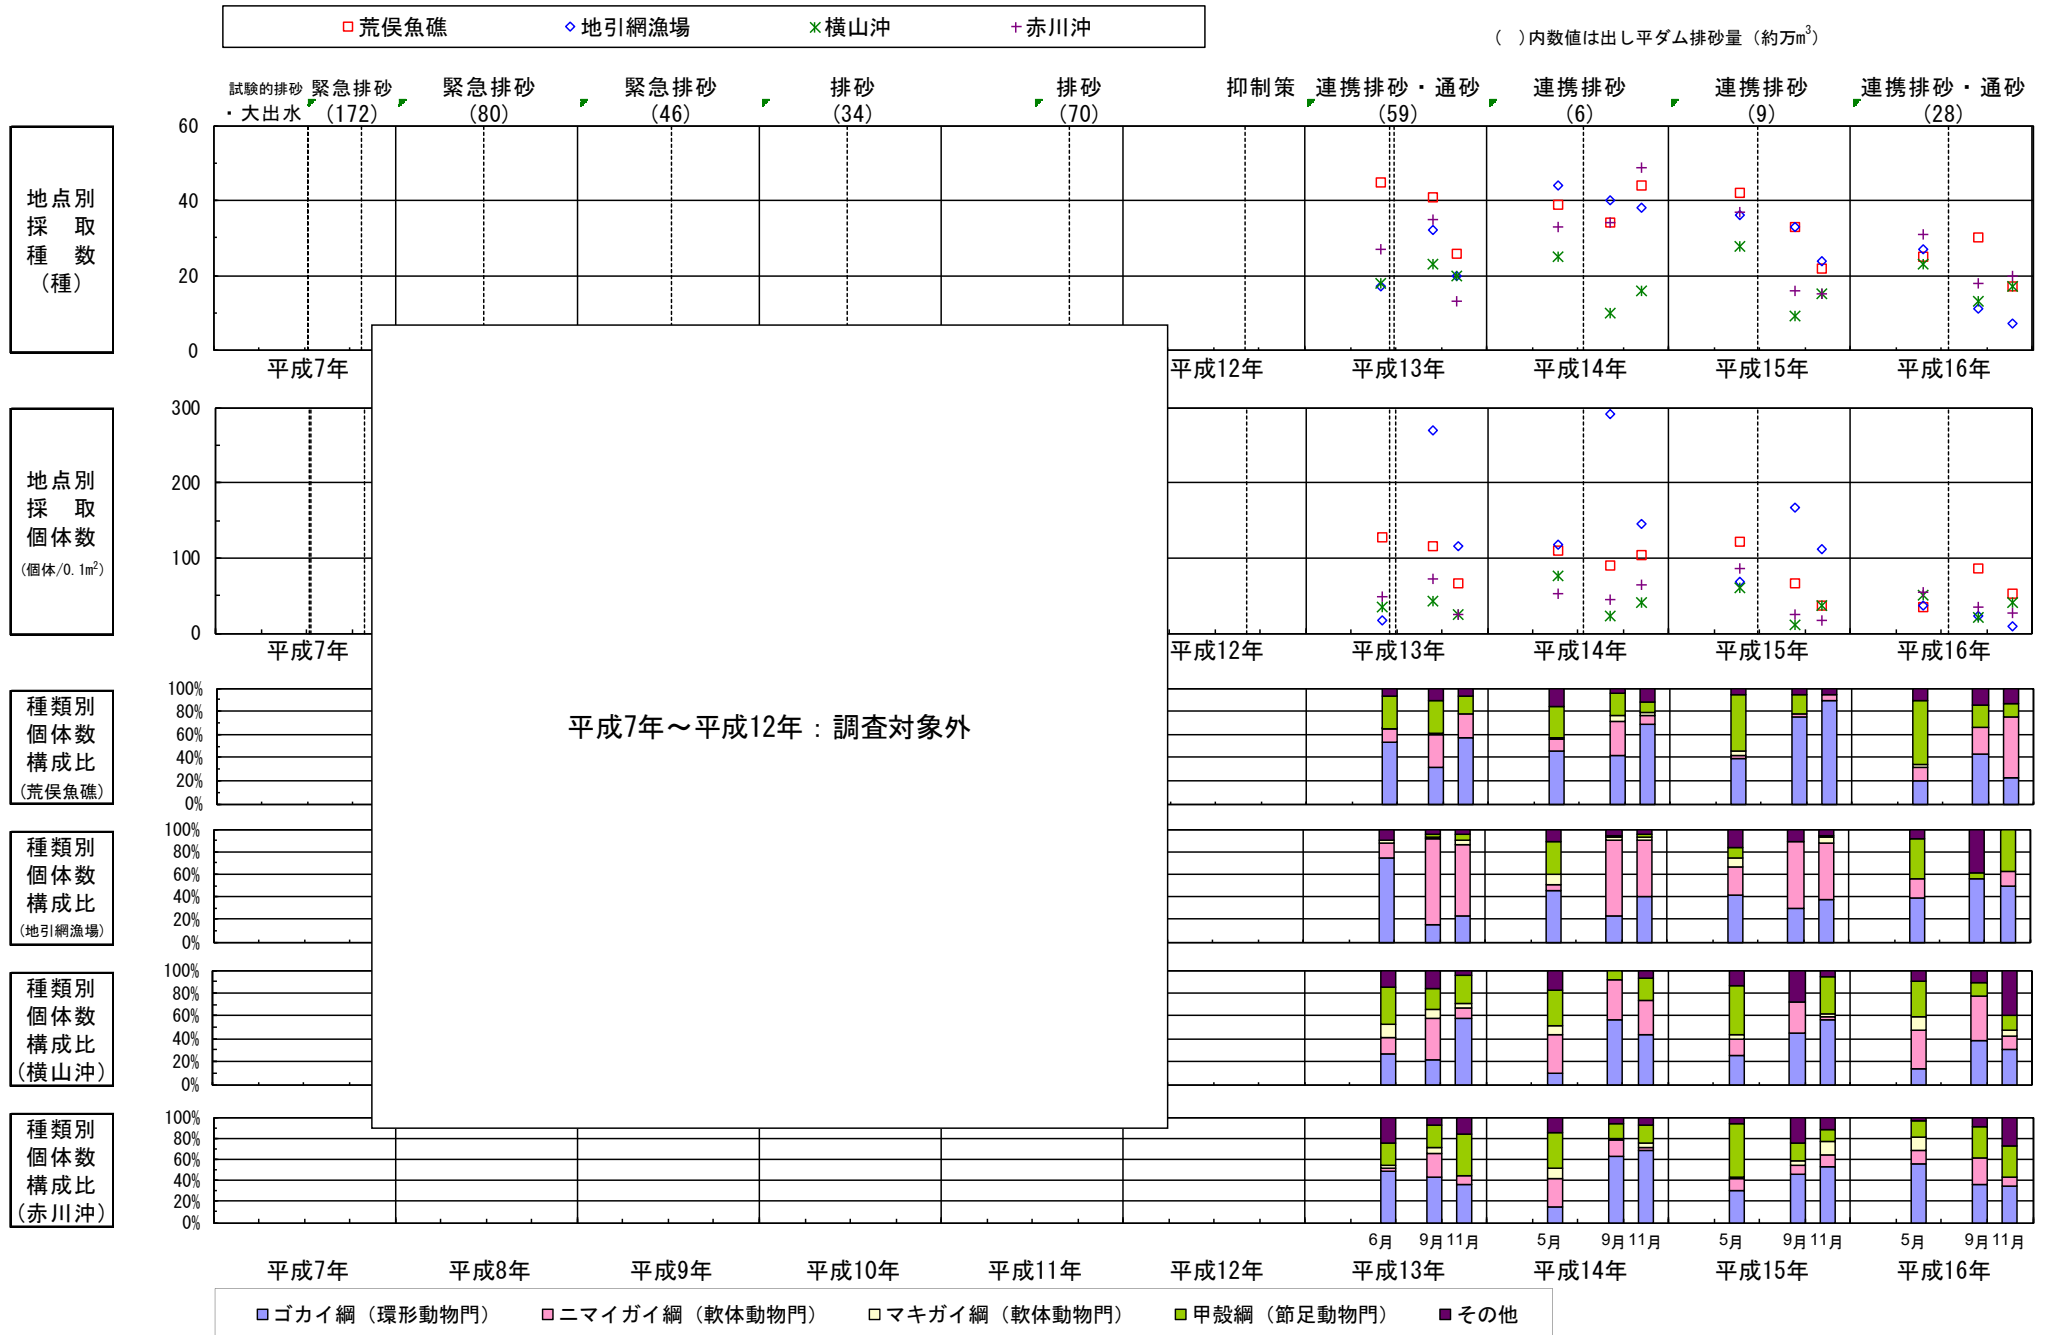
□荒俣魚礁 ◇地引網漁場 ✕横山沖 +赤川沖

( )内数値は出し平ダム排砂量（約万m$^3$）

試験的排砂・大出水 緊急排砂 (172) 緊急排砂 (80) 緊急排砂 (46) 排砂 (34) 排砂 (70) 抑制策 連携排砂・通砂 (59) 連携排砂 (6) 連携排砂 (9) 連携排砂・通砂 (28)

地点別採取種数（種）

60
40
20
0

平成7年 平成12年 平成13年 平成14年 平成15年 平成16年

地点別採取個体数（個体/0.1m$^2$）

300
200
100
0

平成7年 平成12年 平成13年 平成14年 平成15年 平成16年

平成7年～平成12年：調査対象外

種類別個体数構成比（荒俣魚礁）

種類別個体数構成比（地引網漁場）

種類別個体数構成比（横山沖）

種類別個体数構成比（赤川沖）

100%
80%
60%
40%
20%
0%

6月 9月 11月 5月 9月 11月 5月 9月 11月 5月 9月 11月

平成7年 平成8年 平成9年 平成10年 平成11年 平成12年 平成13年 平成14年 平成15年 平成16年

■ゴカイ綱（環形動物門） ■ニマイガイ綱（軟体動物門） ■マキガイ綱（軟体動物門） ■甲殻綱（節足動物門） ■その他